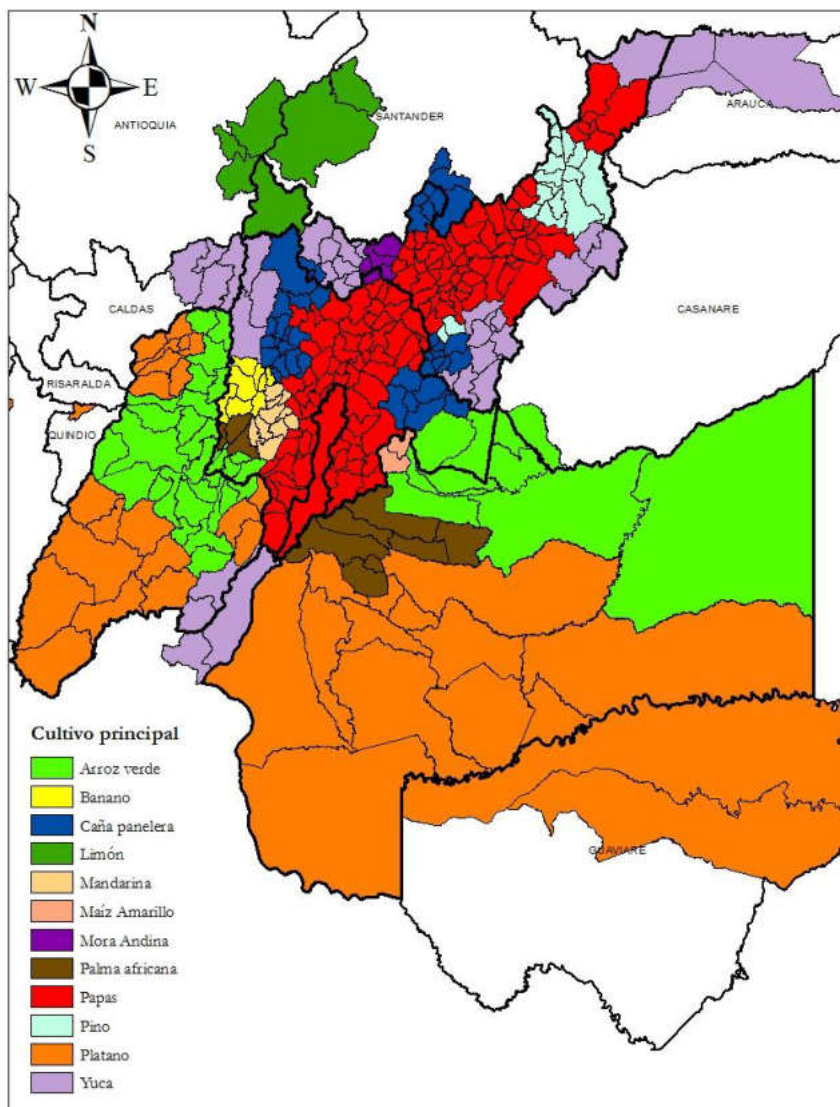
N
W
E
S
ANTIOQUIA
SANTANDER
ARAUCA
CALDAS
CASANARE
RISARALDA
QUINDIO
GUAVIARE

Cultivo principal
Arroz verde
Banano
Caña panelera
Limón
Mandarina
Maíz Amarillo
Mora Andina
Palma africana
Papas
Pino
Platano
Yuca